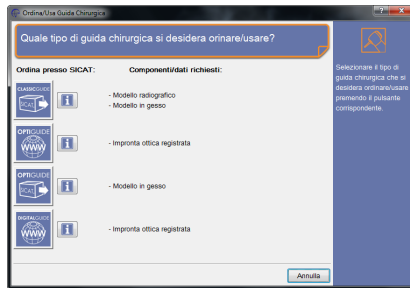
Ordina/Usa Guida Chirurgica

Quale tipo di guida chirurgica si desidera ordinare/usare?

Ordina presso SICAT:

Componenti/dati richiesti:

CLASSICGUIDE SICAT

i

- Modello radiografico
- Modello in gesso

OPTIGUIDE WWW

i

- Impronta ottica registrata

OPTIGUIDE SICAT

i

- Modello in gesso

DIGITALGUIDE WWW

i

- Impronta ottica registrata

Annulla

Selezionare il tipo di guida chirurgica che si desidera ordinare/usare premendo il pulsante corrispondente.